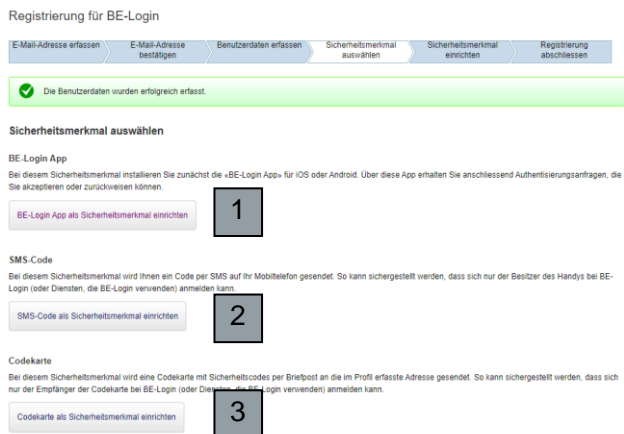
Registrierung für BE-Login

E-Mail-Adresse erfassen | E-Mail-Adresse bestätigen | Benutzerdaten erfassen | Sicherheitsmerkmal auswählen | Sicherheitsmerkmal einrichten | Registrierung abschliessen

Die Benutzerdaten wurden erfolgreich erfasst.

Sicherheitsmerkmal auswählen

BE-Login App

Bei diesem Sicherheitsmerkmal installieren Sie zunächst die «BE-Login App» für iOS oder Android. Über diese App erhalten Sie anschliessend Authentisierungsanfragen, die Sie akzeptieren oder zurückweisen können.

BE-Login App als Sicherheitsmerkmal einrichten

1

SMS-Code

Bei diesem Sicherheitsmerkmal wird Ihnen ein Code per SMS auf Ihr Mobiltelefon gesendet. So kann sichergestellt werden, dass sich nur der Besitzer des Handys bei BE-Login (oder Diensten, die BE-Login verwenden) anmelden kann.

SMS-Code als Sicherheitsmerkmal einrichten

2

Codekarte

Bei diesem Sicherheitsmerkmal wird eine Codekarte mit Sicherheitscodes per Briefpost an die im Profil erfasste Adresse gesendet. So kann sichergestellt werden, dass sich nur der Empfänger der Codekarte bei BE-Login (oder Diensten, die BE-Login verwenden) anmelden kann.

Codekarte als Sicherheitsmerkmal einrichten

3